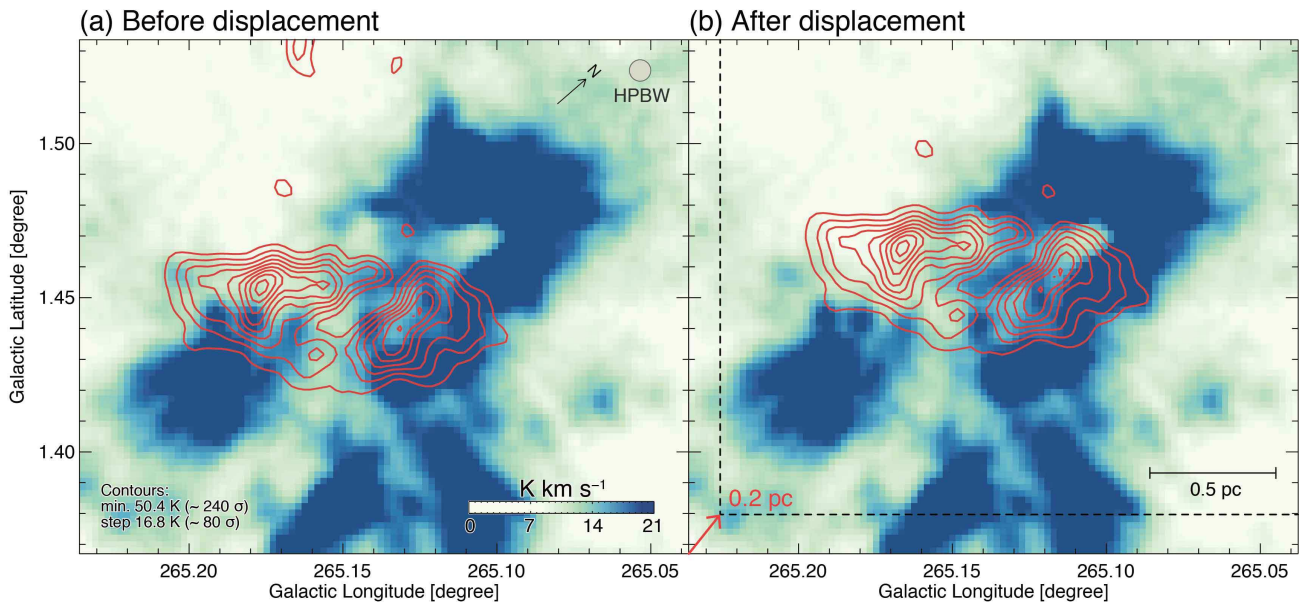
(a) Before displacement

(b) After displacement

N

HPBW

Galactic Latitude [degree]

1.50

1.45

1.40

Contours:
min. 50.4 K (~ 240 σ)
step 16.8 K (~ 80 σ)

K km s$^{-1}$

0 7 14 21

265.20 265.15 265.10 265.05

Galactic Longitude [degree]

0.2 pc

0.5 pc

265.20 265.15 265.10 265.05

Galactic Longitude [degree]